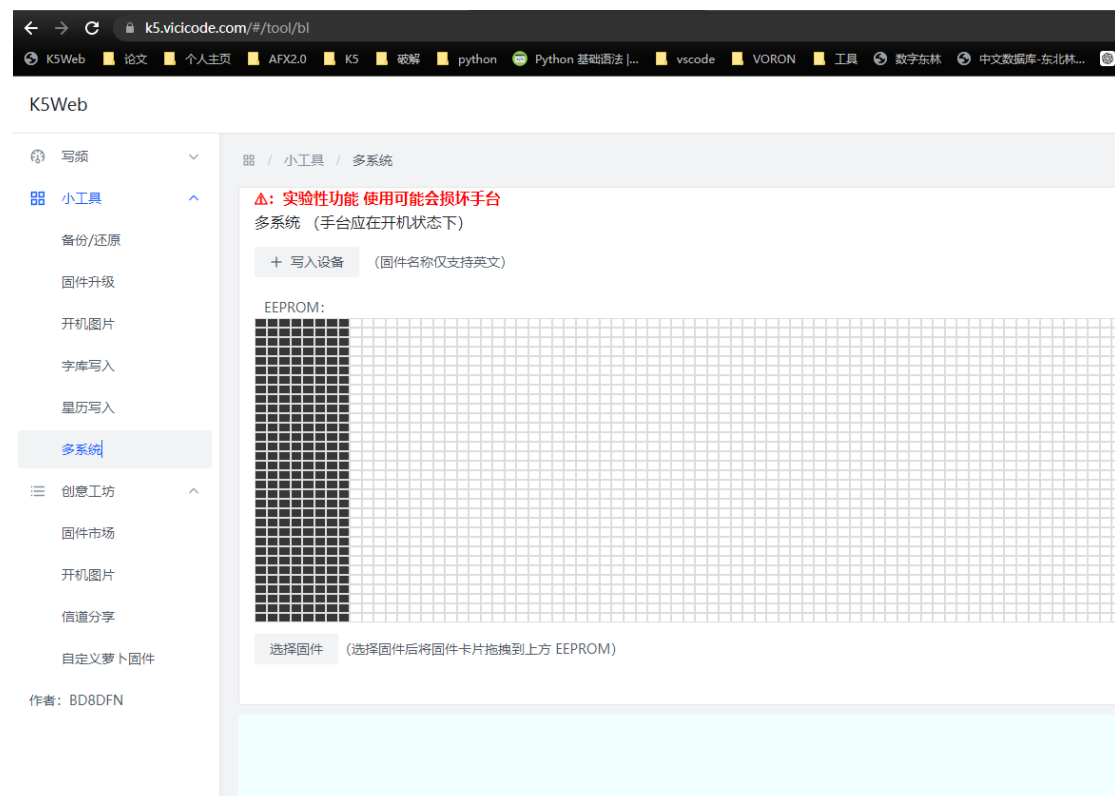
k5.vicicode.com/#/tool/bl

K5Web 论文 个人主页 AFX2.0 K5 破解 python Python 基础语法 |... vscode VORON 工具 数字东林 中文数据库-东北林...

K5Web

写频
小工具
备份/还原
固件升级
开机图片
字库写入
星历写入
多系统
创意工坊
固件市场
开机图片
信道分享
自定义萝卜固件
作者：BD8DFN

/ 小工具 / 多系统

⚠: 实验性功能 使用可能会损坏手台
多系统 （手台应在开机状态下）

+ 写入设备 （固件名称仅支持英文）

EEPROM:

选择固件 （选择固件后将固件卡片拖拽到上方 EEPROM）